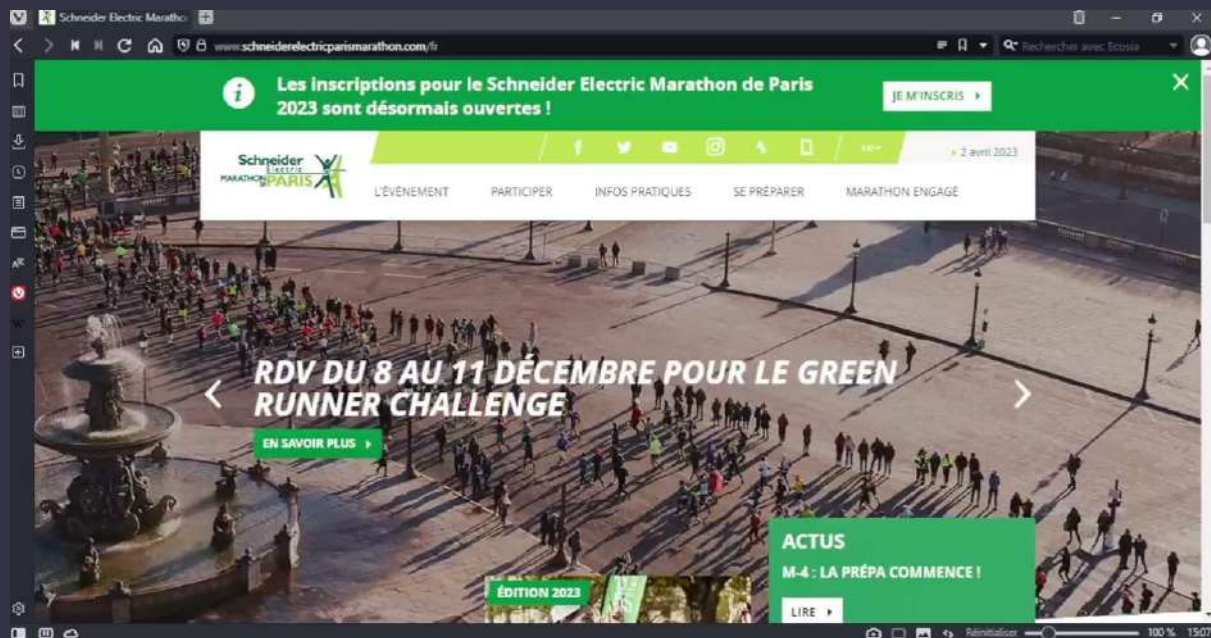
Schneider Electric Maratho

www.schneiderelectricparismarathon.com/fr

Rechercher avec Ecosia

Les inscriptions pour le Schneider Electric Marathon de Paris 2023 sont désormais ouvertes !

JE M'INSCRIS ▸

Schneider Electric MARATHON DE PARIS

▸ 2 avril 2023

L'ÉVÉNEMENT PARTICIPER INFOS PRATIQUES SE PRÉPARER MARATHON ENGAGÉ

RDV DU 8 AU 11 DÉCEMBRE POUR LE GREEN RUNNER CHALLENGE

EN SAVOIR PLUS ▸

ÉDITION 2023

ACTUS

M-4 : LA PRÉPA COMMENCE !

LIRE ▸

Réinitialiser 100 % 15:07